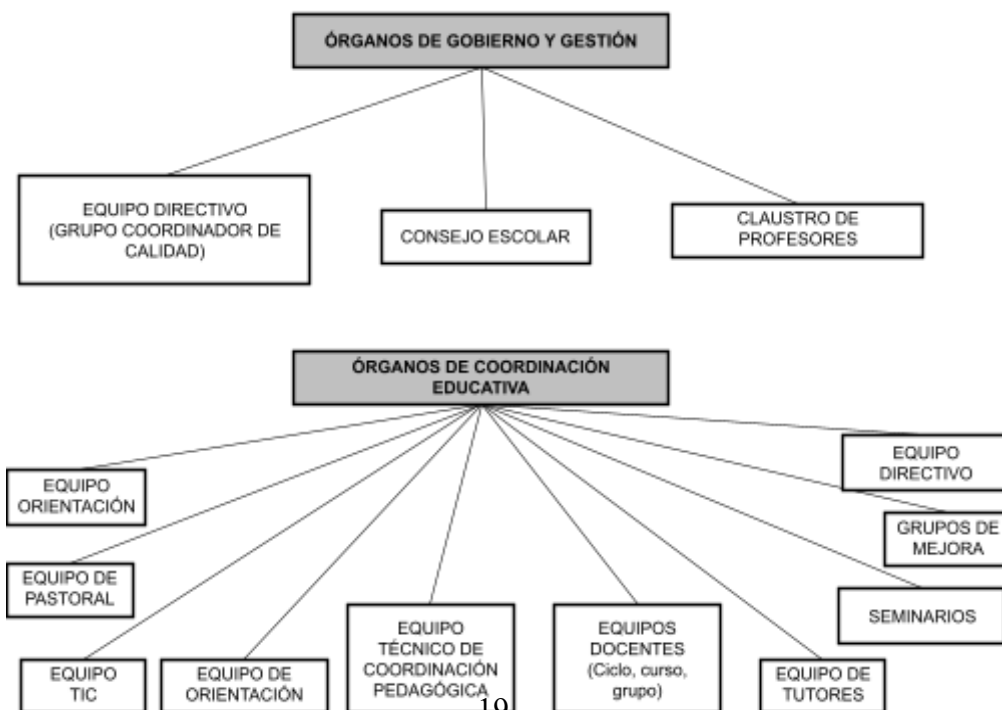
ÓRGANOS DE GOBIERNO Y GESTIÓN

EQUIPO DIRECTIVO (GRUPO COORDINADOR DE CALIDAD)

CONSEJO ESCOLAR

CLAUSTRO DE PROFESORES

ÓRGANOS DE COORDINACIÓN EDUCATIVA

EQUIPO ORIENTACIÓN

EQUIPO DIRECTIVO

GRUPOS DE MEJORA

EQUIPO DE PASTORAL

SEMINARIOS

EQUIPO TIC

EQUIPO DE ORIENTACIÓN

EQUIPO TÉCNICO DE COORDINACIÓN PEDAGÓGICA

EQUIPOS DOCENTES (Ciclo, curso, grupo)

EQUIPO DE TUTORES

19